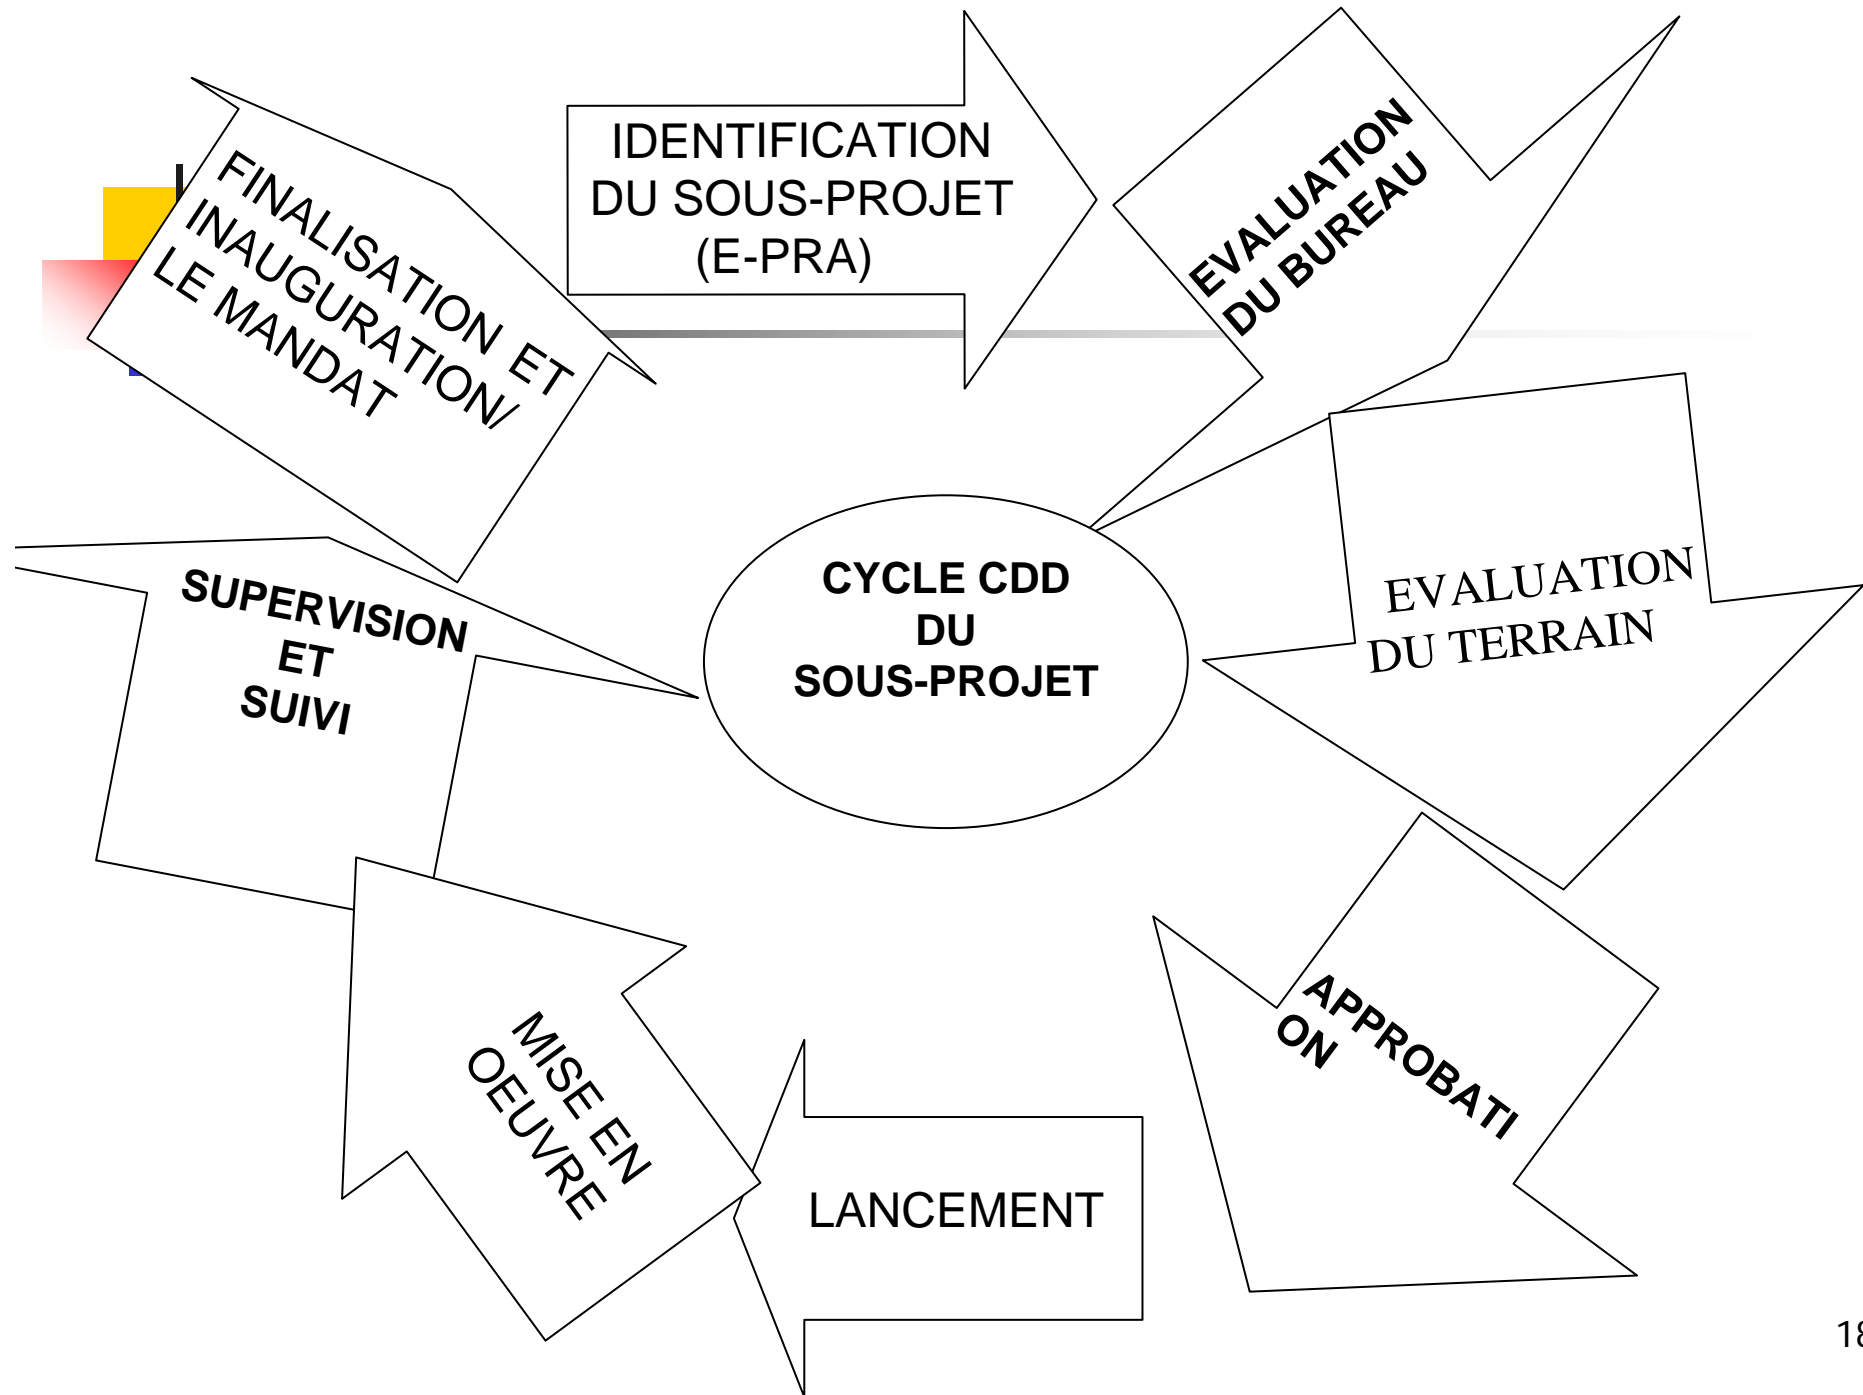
IDENTIFICATION DU SOUS-PROJET (E-PRA)

EVALUATION DU BUREAU

EVALUATION DU TERRAIN

APPROBATI ON

LANCEMENT

MISE EN OEUVRE

SUPERVISION ET SUIVI

FINALISATION ET INAUGURATION/ LE MANDAT

CYCLE CDD DU SOUS-PROJET

18